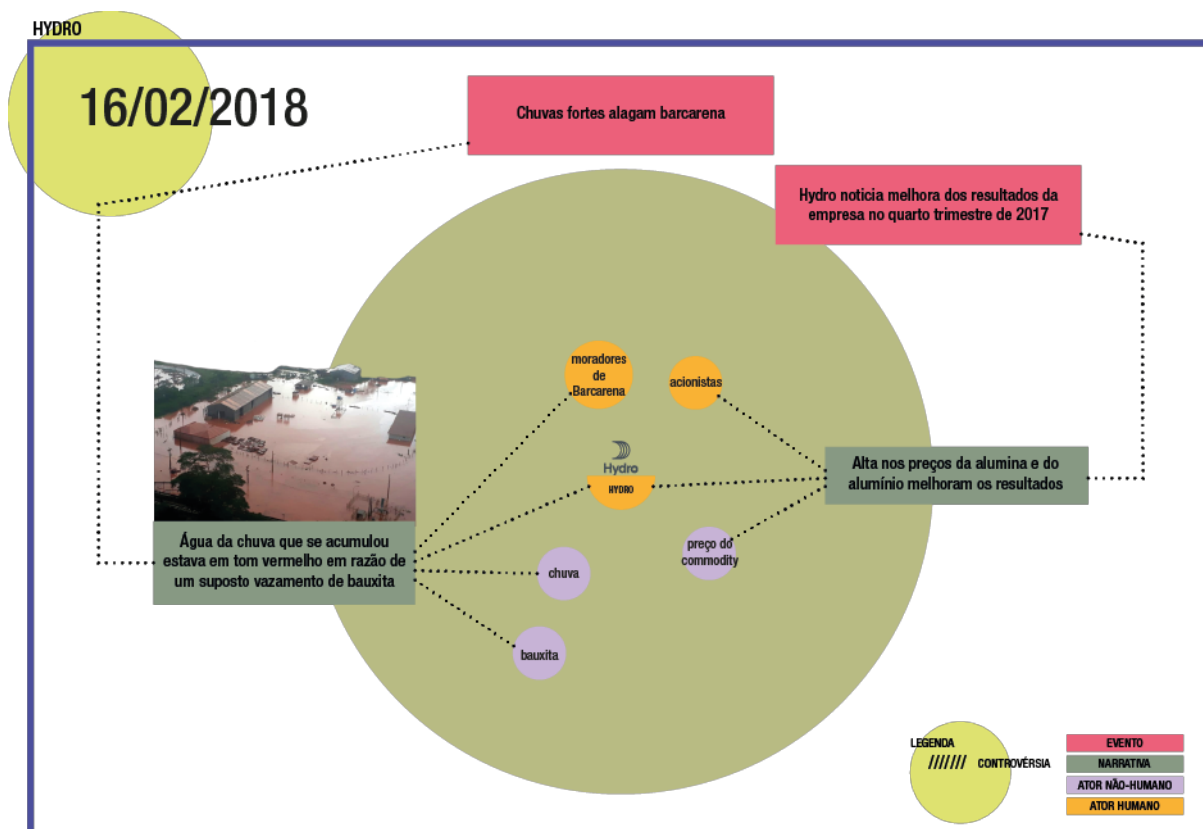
HYDRO

16/02/2018

Chuvas fortes alagam barcarena

Hydro noticia melhora dos resultados da empresa no quarto trimestre de 2017

moradores de Barcarena

acionistas

Hydro

HYDRO

Alta nos preços da alumina e do alumínio melhoram os resultados

Água da chuva que se acumulou estava em tom vermelho em razão de um suposto vazamento de bauxita

preço do commodity

chuva

bauxita

LEGENDA

CONTROVÉRSIA

EVENTO

NARRATIVA

ATOR NÃO-HUMANO

ATOR HUMANO